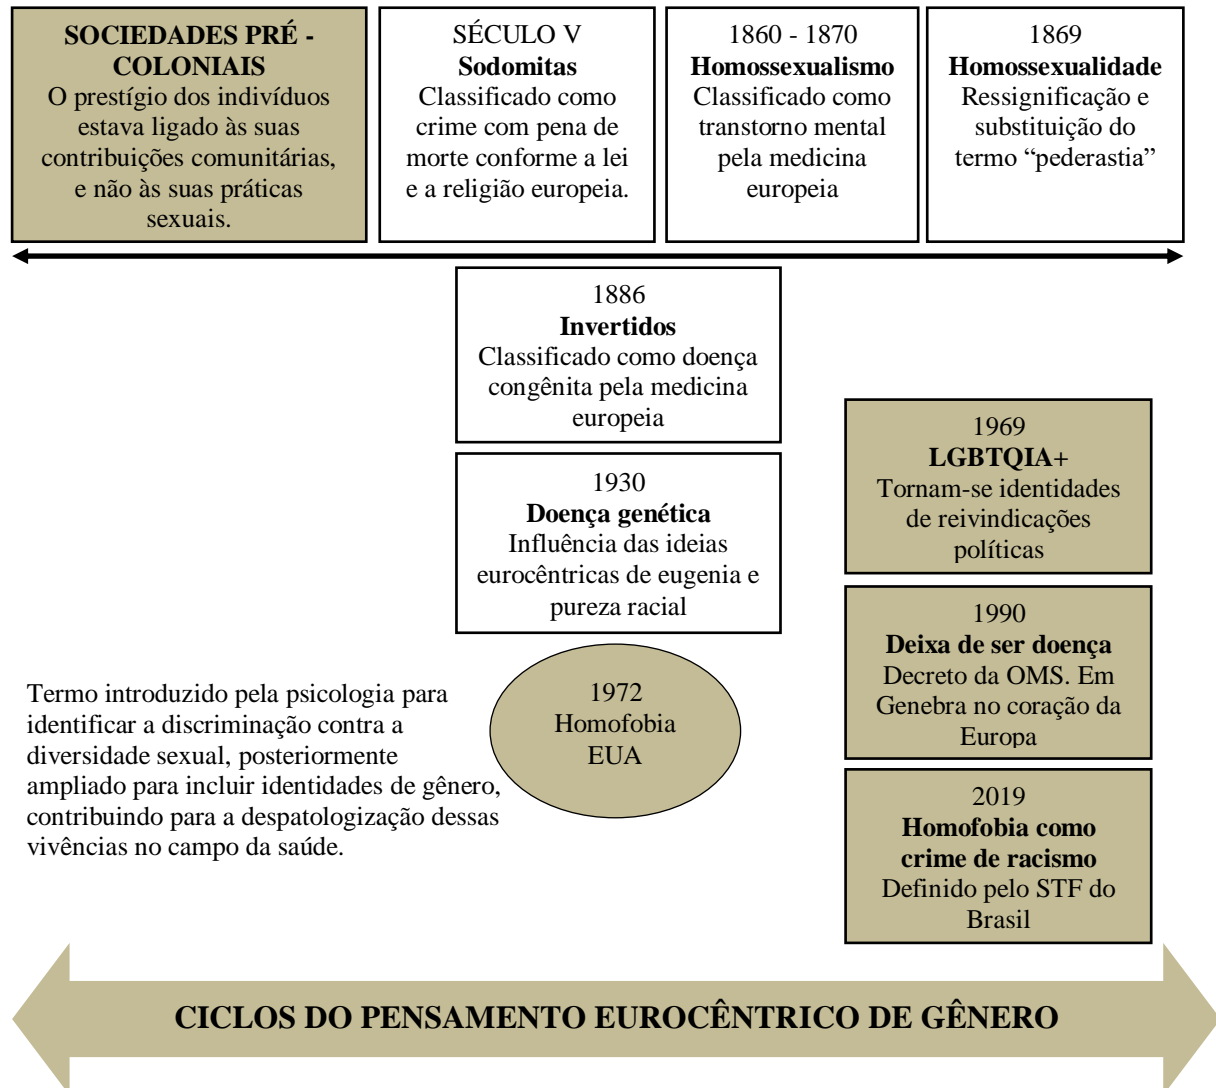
**SOCIEDADES PRÉ - COLONIAIS**
O prestígio dos indivíduos estava ligado às suas contribuições comunitárias, e não às suas práticas sexuais.

SÉCULO V
**Sodomitas**
Classificado como crime com pena de morte conforme a lei e a religião europeia.

1860 - 1870
**Homossexualismo**
Classificado como transtorno mental pela medicina europeia

1869
**Homossexualidade**
Ressignificação e substituição do termo "pederastia"

1886
**Invertidos**
Classificado como doença congênita pela medicina europeia

1930
**Doença genética**
Influência das ideias eurocêntricas de eugenia e pureza racial

1969
**LGBTQIA+**
Tornam-se identidades de reivindicações políticas

1990
**Deixa de ser doença**
Decreto da OMS. Em Genebra no coração da Europa

Termo introduzido pela psicologia para identificar a discriminação contra a diversidade sexual, posteriormente ampliado para incluir identidades de gênero, contribuindo para a despatologização dessas vivências no campo da saúde.

1972
Homofobia
EUA

2019
**Homofobia como crime de racismo**
Definido pelo STF do Brasil

**CICLOS DO PENSAMENTO EUROCÊNTRICO DE GÊNERO**